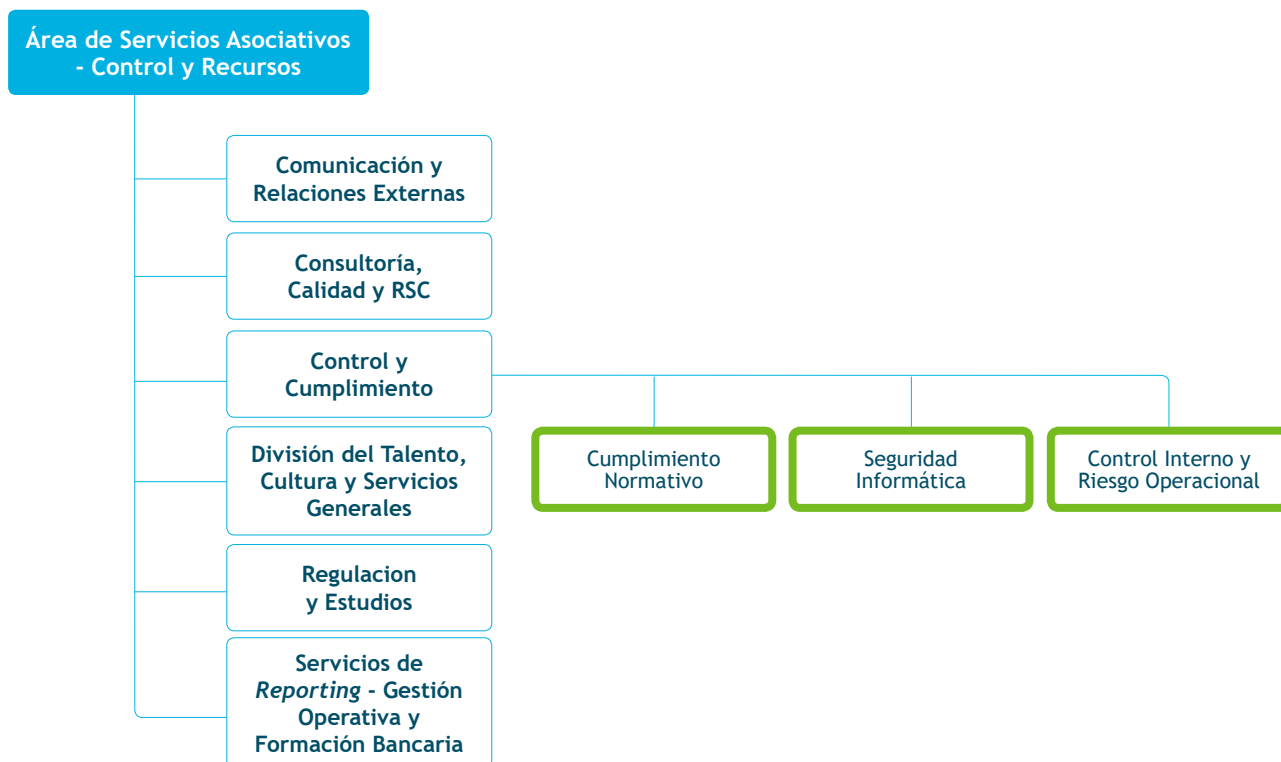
Área de Servicios Asociativos - Control y Recursos

Comunicación y Relaciones Externas

Consultoría, Calidad y RSC

Control y Cumplimiento

Cumplimiento Normativo

Seguridad Informática

Control Interno y Riesgo Operacional

División del Talento, Cultura y Servicios Generales

Regulacion y Estudios

Servicios de *Reporting* - Gestión Operativa y Formación Bancaria